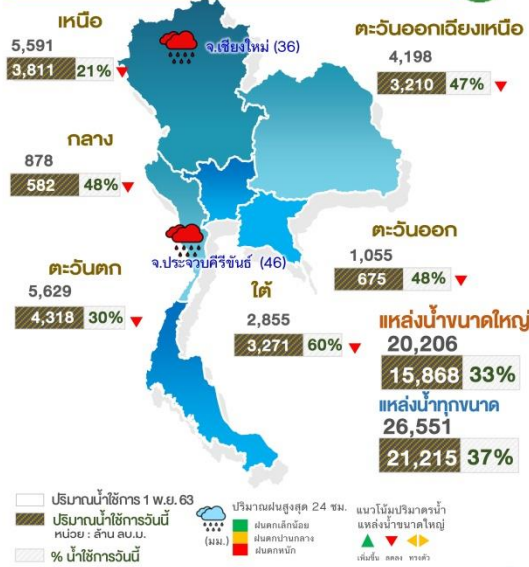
เหนือ
5,591
3,811 21%

จ.เชียงใหม่ (36)

ตะวันออกเฉียงเหนือ
4,198
3,210 47%

กลาง
878
582 48%

ตะวันออก
1,055
675 48%

จ.ประจวบคีรีขันธ์ (46)

ตะวันตก
5,629
4,318 30%

ใต้
2,855
3,271 60%

แหล่งน้ำขนาดใหญ่
20,206
15,868 33%

แหล่งน้ำทุกขนาด
26,551
21,215 37%

ปริมาณน้ำใช้การ 1 พ.ย. 63
ปริมาณน้ำใช้การวันนี้
หน่วย : ล้าน ลบ.ม.
% น้ำใช้การวันนี้

ปริมาณฝนสูงสุด 24 ชม.
(มม.)
ฝนตกเล็กน้อย
ฝนตกปานกลาง
ฝนตกหนัก

แนวโน้มปริมาตรน้ำ แหล่งน้ำขนาดใหญ่
เพิ่มขึ้น ลดลง ทรงตัว